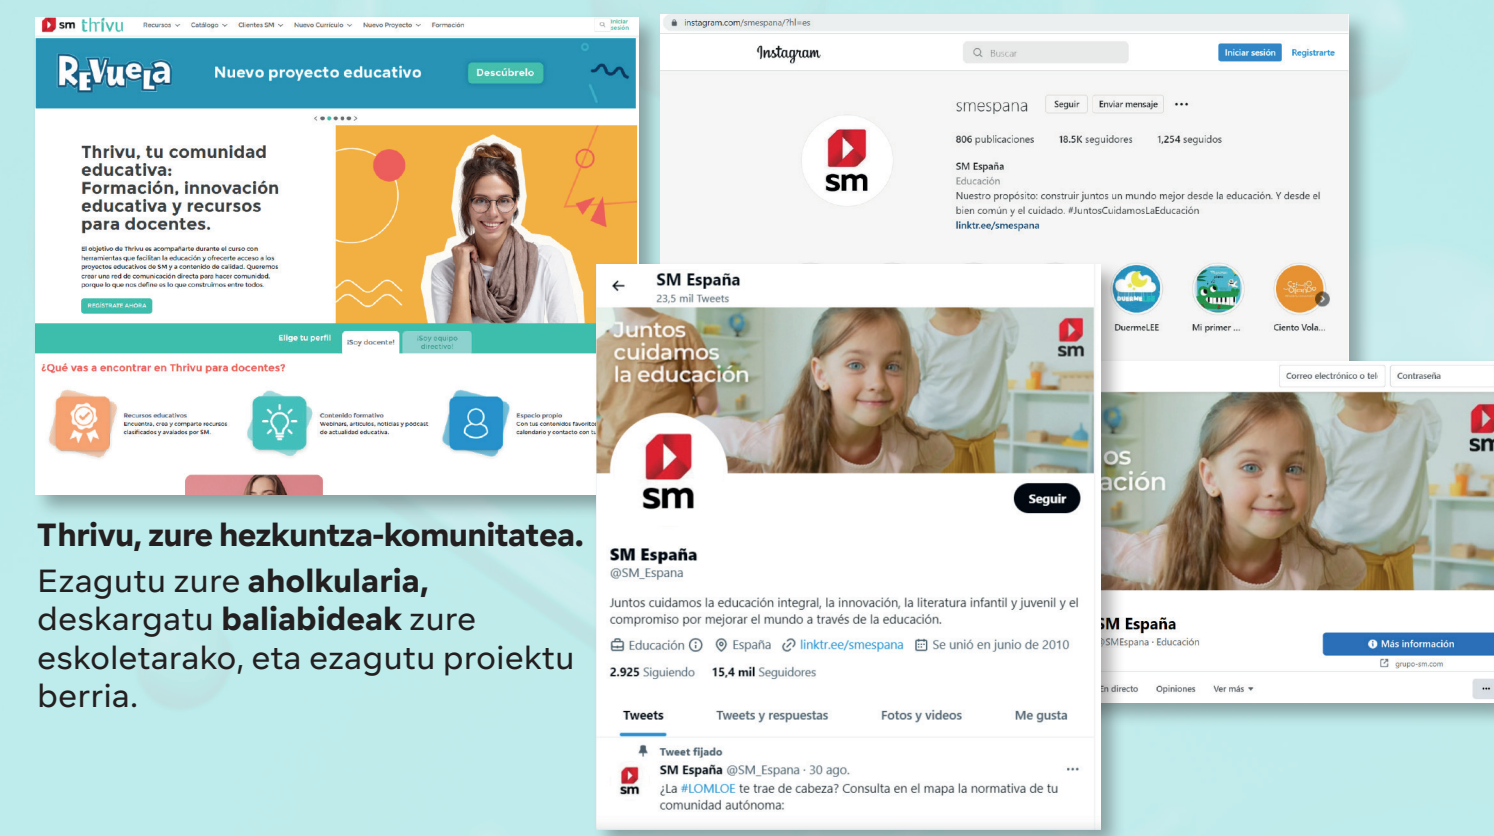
sm thrivu Recursos Catálogo Clientes SM Nuevo Currículo Nuevo Proyecto Formación Iniciar sesión

REVUELA Nuevo proyecto educativo Descúbrelo

Thrivu, tu comunidad educativa: Formación, innovación educativa y recursos para docentes.

El objetivo de Thrivu es acompañarte durante el curso con herramientas que facilitan la educación y ofrecerte acceso a los proyectos educativos de SM y a contenido de calidad. Queremos crear una red de comunicación directa para hacer comunidad, porque lo que nos define es lo que construimos entre todos.

REGÍSTRATE AHORA

Elige tu perfil ¡Soy docente! ¡Soy equipo directivo!

¿Qué vas a encontrar en Thrivu para docentes?

Recursos educativos Encuentra, crea y comparte recursos clasificados y avalados por SM.

Contenido formativo Webinars, artículos, noticias y podcast de actualidad educativa.

Espacio propio Con tus contenidos favoritos, calendario y contacto con tu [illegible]

Thrivu, zure hezkuntza-komunitatea.

Ezagutu zure **aholkularia,** deskargatu **baliabideak** zure eskoletarako, eta ezagutu proiektu berria.

instagram.com/smespana/?hl=es

Instagram Buscar Iniciar sesión Regístrarte

smespana Seguir Enviar mensaje ...

806 publicaciones 18.5K seguidores 1,254 seguidos

SM España
Educación
Nuestro propósito: construir juntos un mundo mejor desde la educación. Y desde el bien común y el cuidado. #JuntosCuidamosLaEducación
linktr.ee/smespana

DuermeLEE Mi primer ... Ciento Vola...

SM España
23,5 mil Tweets

Juntos cuidamos la educación

sm

Seguir

SM España
@SM_Espana

Juntos cuidamos la educación integral, la innovación, la literatura infantil y juvenil y el compromiso por mejorar el mundo a través de la educación.

Educación España linktr.ee/smespana Se unió en junio de 2010

2.925 Siguiendo 15,4 mil Seguidores

Tweets Tweets y respuestas Fotos y videos Me gusta

Tweet fijado
SM España @SM_Espana · 30 ago.
¿La #LOMLOE te trae de cabeza? Consulta en el mapa la normativa de tu comunidad autónoma:

Correo electrónico o tel Contraseña

os ación

SM España
@SMEspana · Educación
Más información
grupo-sm.com
En directo Opiniones Ver más